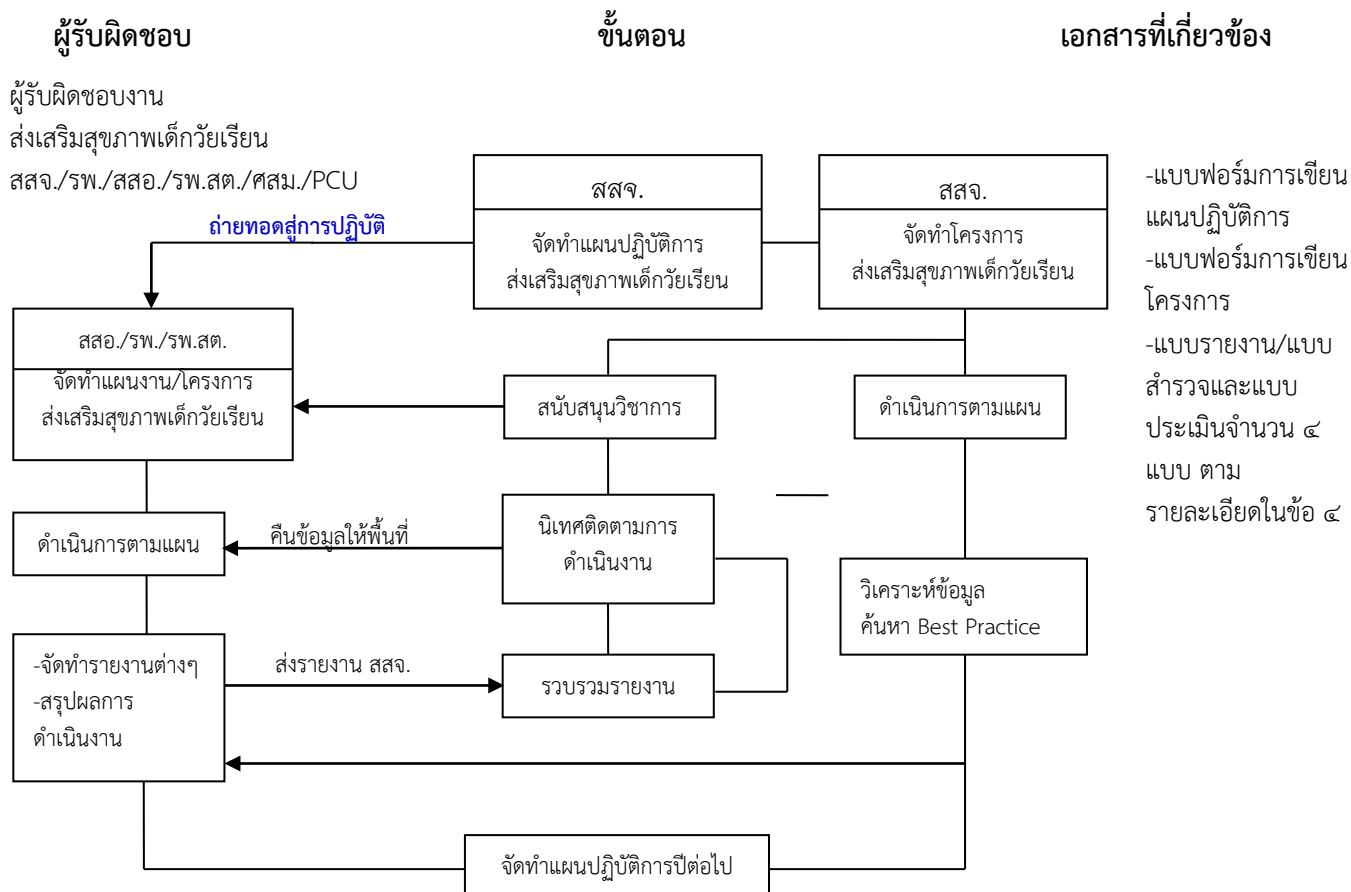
ผู้รับผิดชอบ

ขั้นตอน

เอกสารที่เกี่ยวข้อง

ผู้รับผิดชอบงาน
ส่งเสริมสุขภาพเด็กวัยเรียน
สสจ./รพ./สสอ./รพ.สต./ศสม./PCU

สสจ.
จัดทำแผนปฏิบัติการ
ส่งเสริมสุขภาพเด็กวัยเรียน

สสจ.
จัดทำโครงการ
ส่งเสริมสุขภาพเด็กวัยเรียน

-แบบฟอร์มการเขียนแผนปฏิบัติการ
-แบบฟอร์มการเขียนโครงการ
-แบบรายงาน/แบบสำรวจและแบบประเมินจำนวน ๔ แบบ ตามรายละเอียดในข้อ ๔

ถ่ายทอดสู่การปฏิบัติ

สสอ./รพ./รพ.สต.
จัดทำแผนงาน/โครงการ
ส่งเสริมสุขภาพเด็กวัยเรียน

สนับสนุนวิชาการ

ดำเนินการตามแผน

ดำเนินการตามแผน

คืนข้อมูลให้พื้นที่

นิเทศติดตามการ
ดำเนินงาน

วิเคราะห์ข้อมูล
ค้นหา Best Practice

-จัดทำรายงานต่างๆ
-สรุปผลการ
ดำเนินงาน

ส่งรายงาน สสจ.

รวบรวมรายงาน

จัดทำแผนปฏิบัติการปีต่อไป